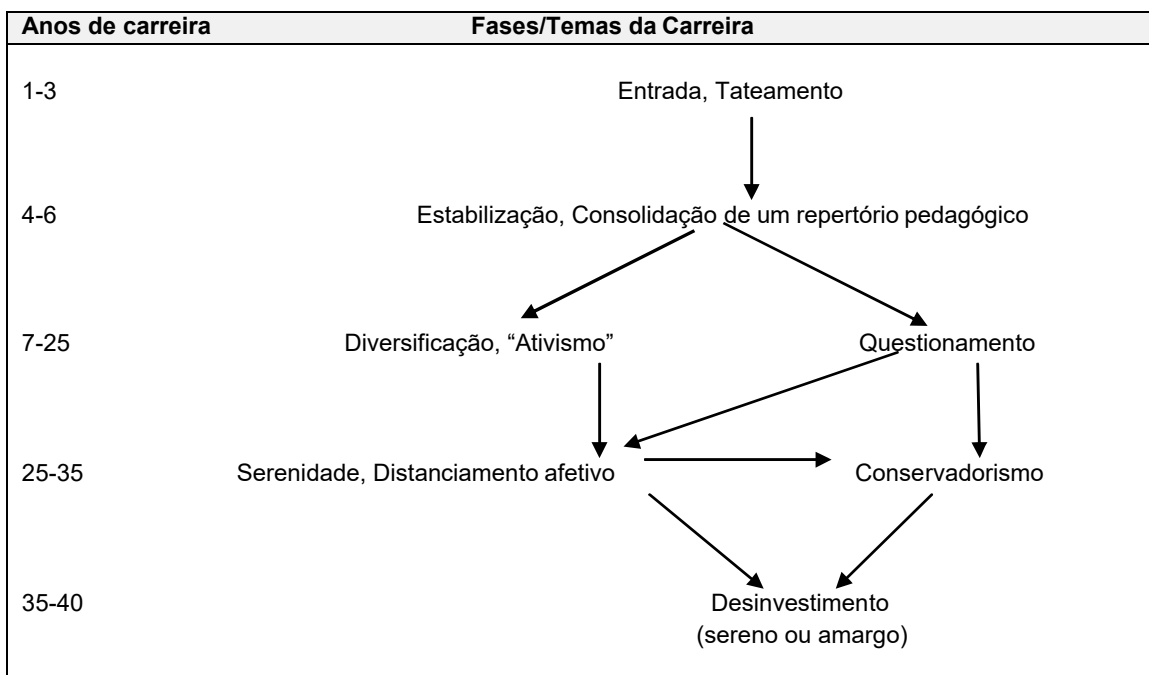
| Anos de carreira | Fases/Temas da Carreira |
|---|---|
| 1-3 | Entrada, Tateamento |
| 4-6 | Estabilização, Consolidação de um repertório pedagógico |
| 7-25 | Diversificação, "Ativismo" Questionamento |
| 25-35 | Serenidade, Distanciamento afetivo Conservadorismo |
| 35-40 | Desinvestimento (sereno ou amargo) |